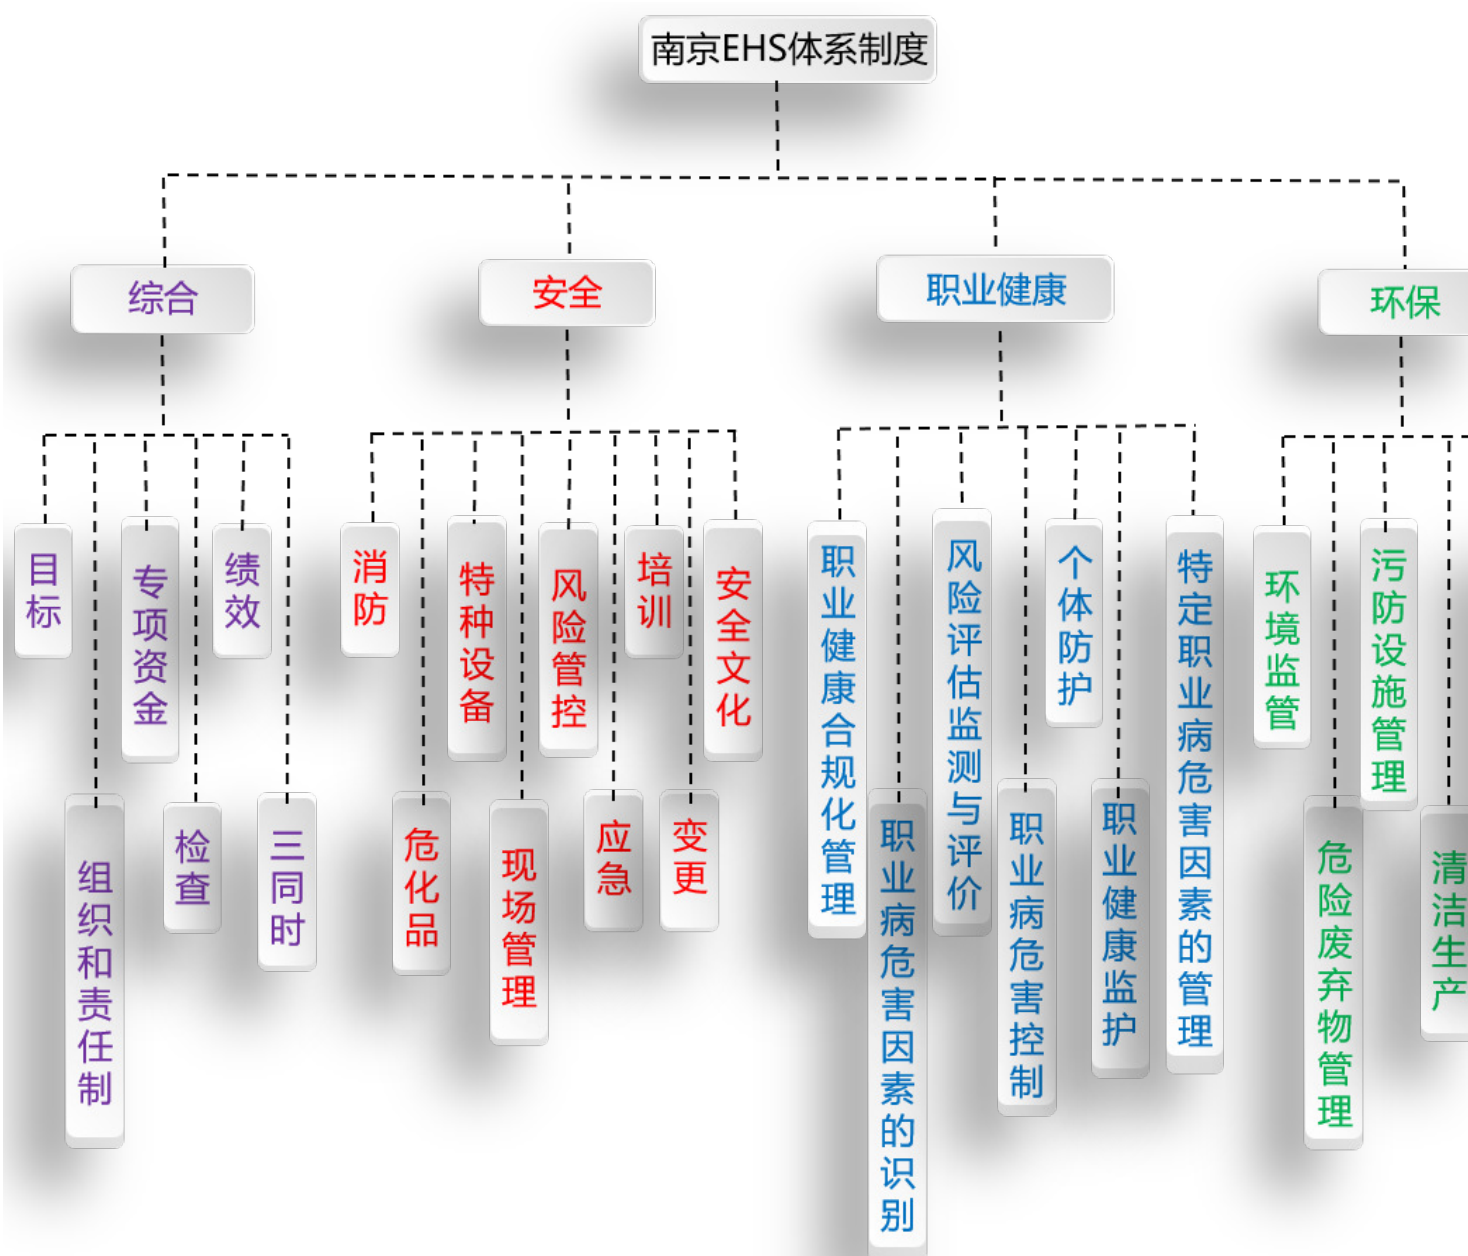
南京EHS体系制度

综合

目标
组织和责任制
专项资金
检查
绩效
三同时

安全

消防
危化品
特种设备
现场管理
风险管控
应急
培训
变更
安全文化

职业健康

职业健康合规化管理
职业病危害因素的识别
风险评估监测与评价
职业病危害控制
个体防护
职业健康监护
特定职业病危害因素的管理

环保

环境监管
危险废弃物管理
污防设施管理
清洁生产